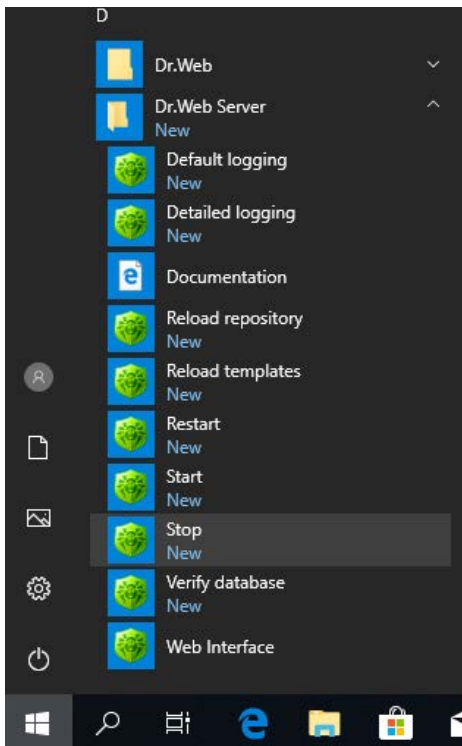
D

Dr.Web

Dr.Web Server
New

Default logging
New

Detailed logging
New

Documentation

Reload repository
New

Reload templates
New

Restart
New

Start
New

Stop
New

Verify database
New

Web Interface